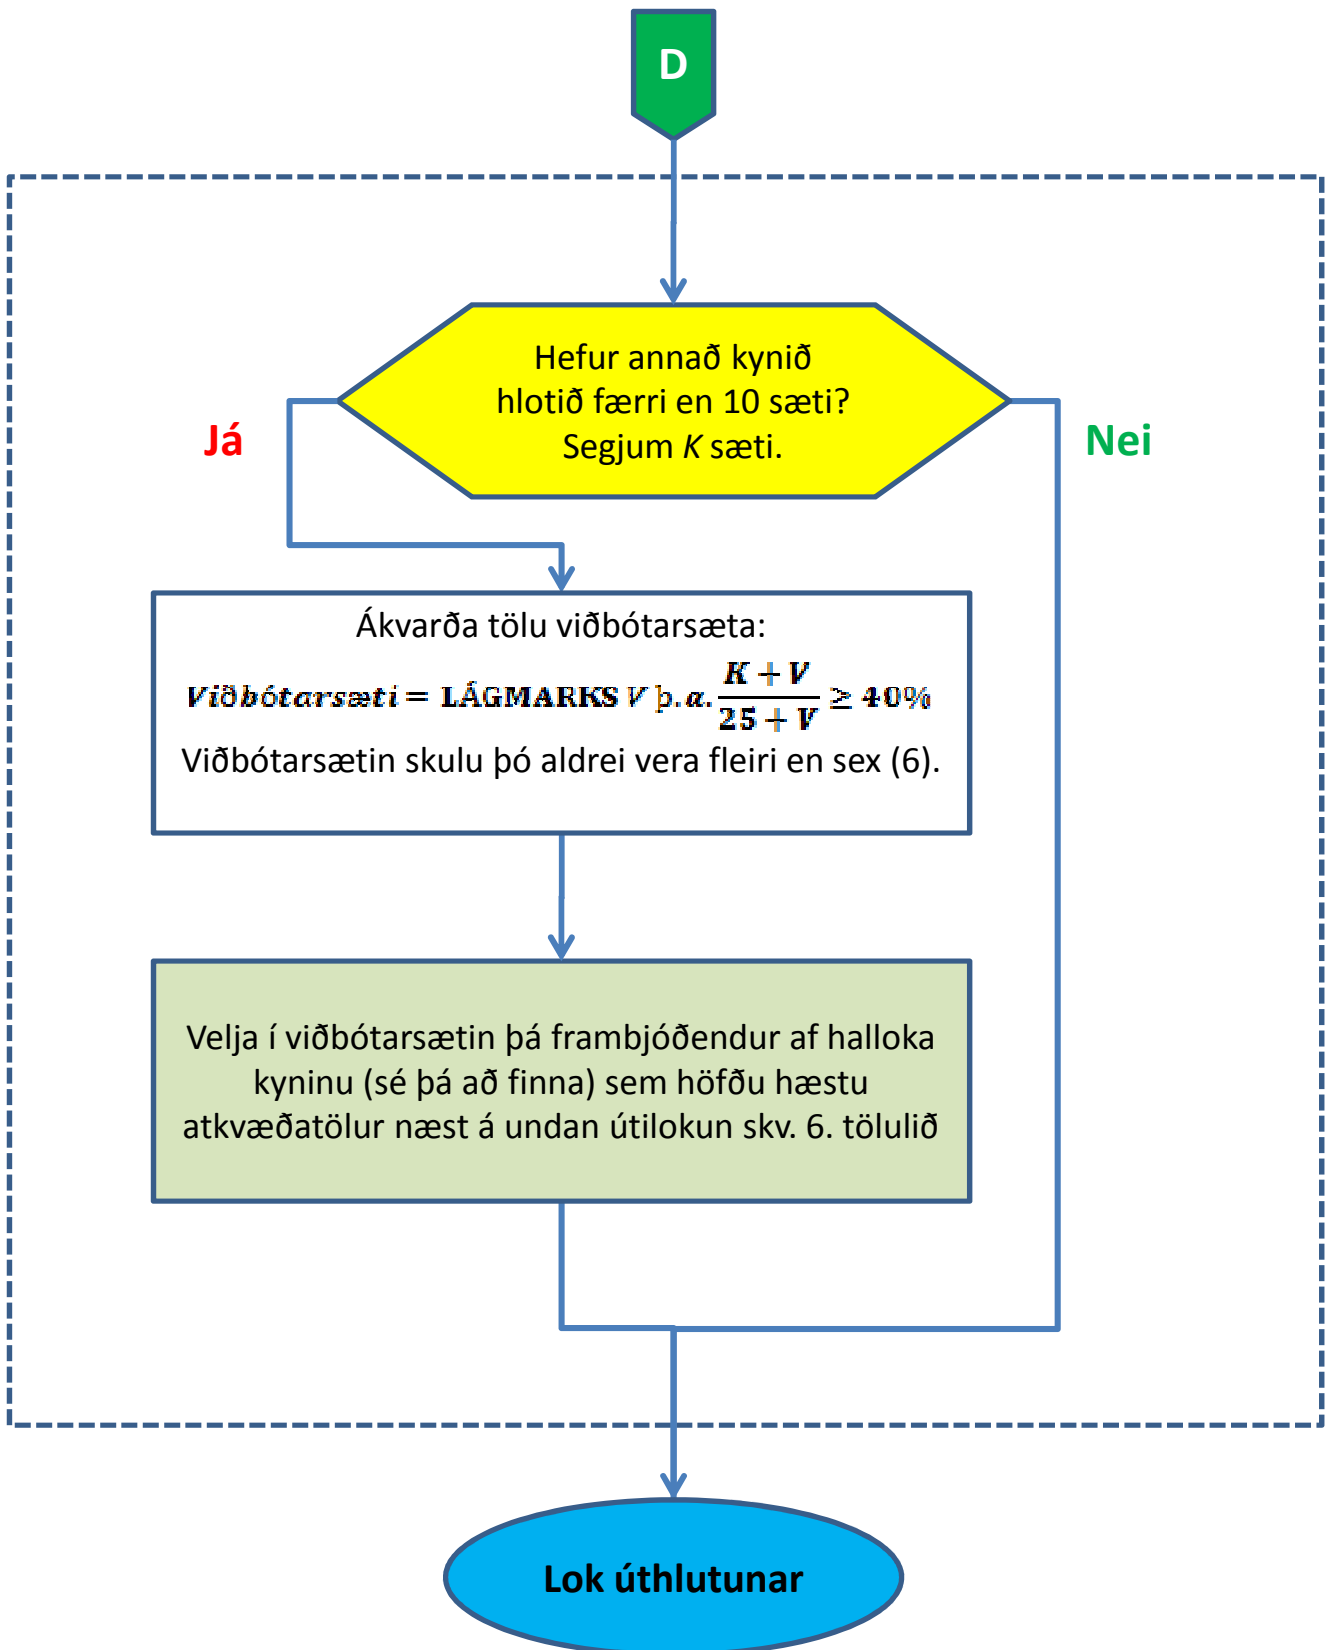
D

Hefur annað kynið hlotið færri en 10 sæti? Segjum *K* sæti.

Já

Nei

Ákvarða tölu viðbótarsæta:

$Viðbótarsæti = \text{LÁGMARKS } V \text{ þ.a. } \frac{K+V}{25+V} \geq 40\%$

Viðbótarsætin skulu þó aldrei vera fleiri en sex (6).

Velja í viðbótarsætin þá frambjóðendur af halloka kyninu (sé þá að finna) sem höfðu hæstu atkvæðatölur næst á undan útilokun skv. 6. tölulið

Lok úthlutunar